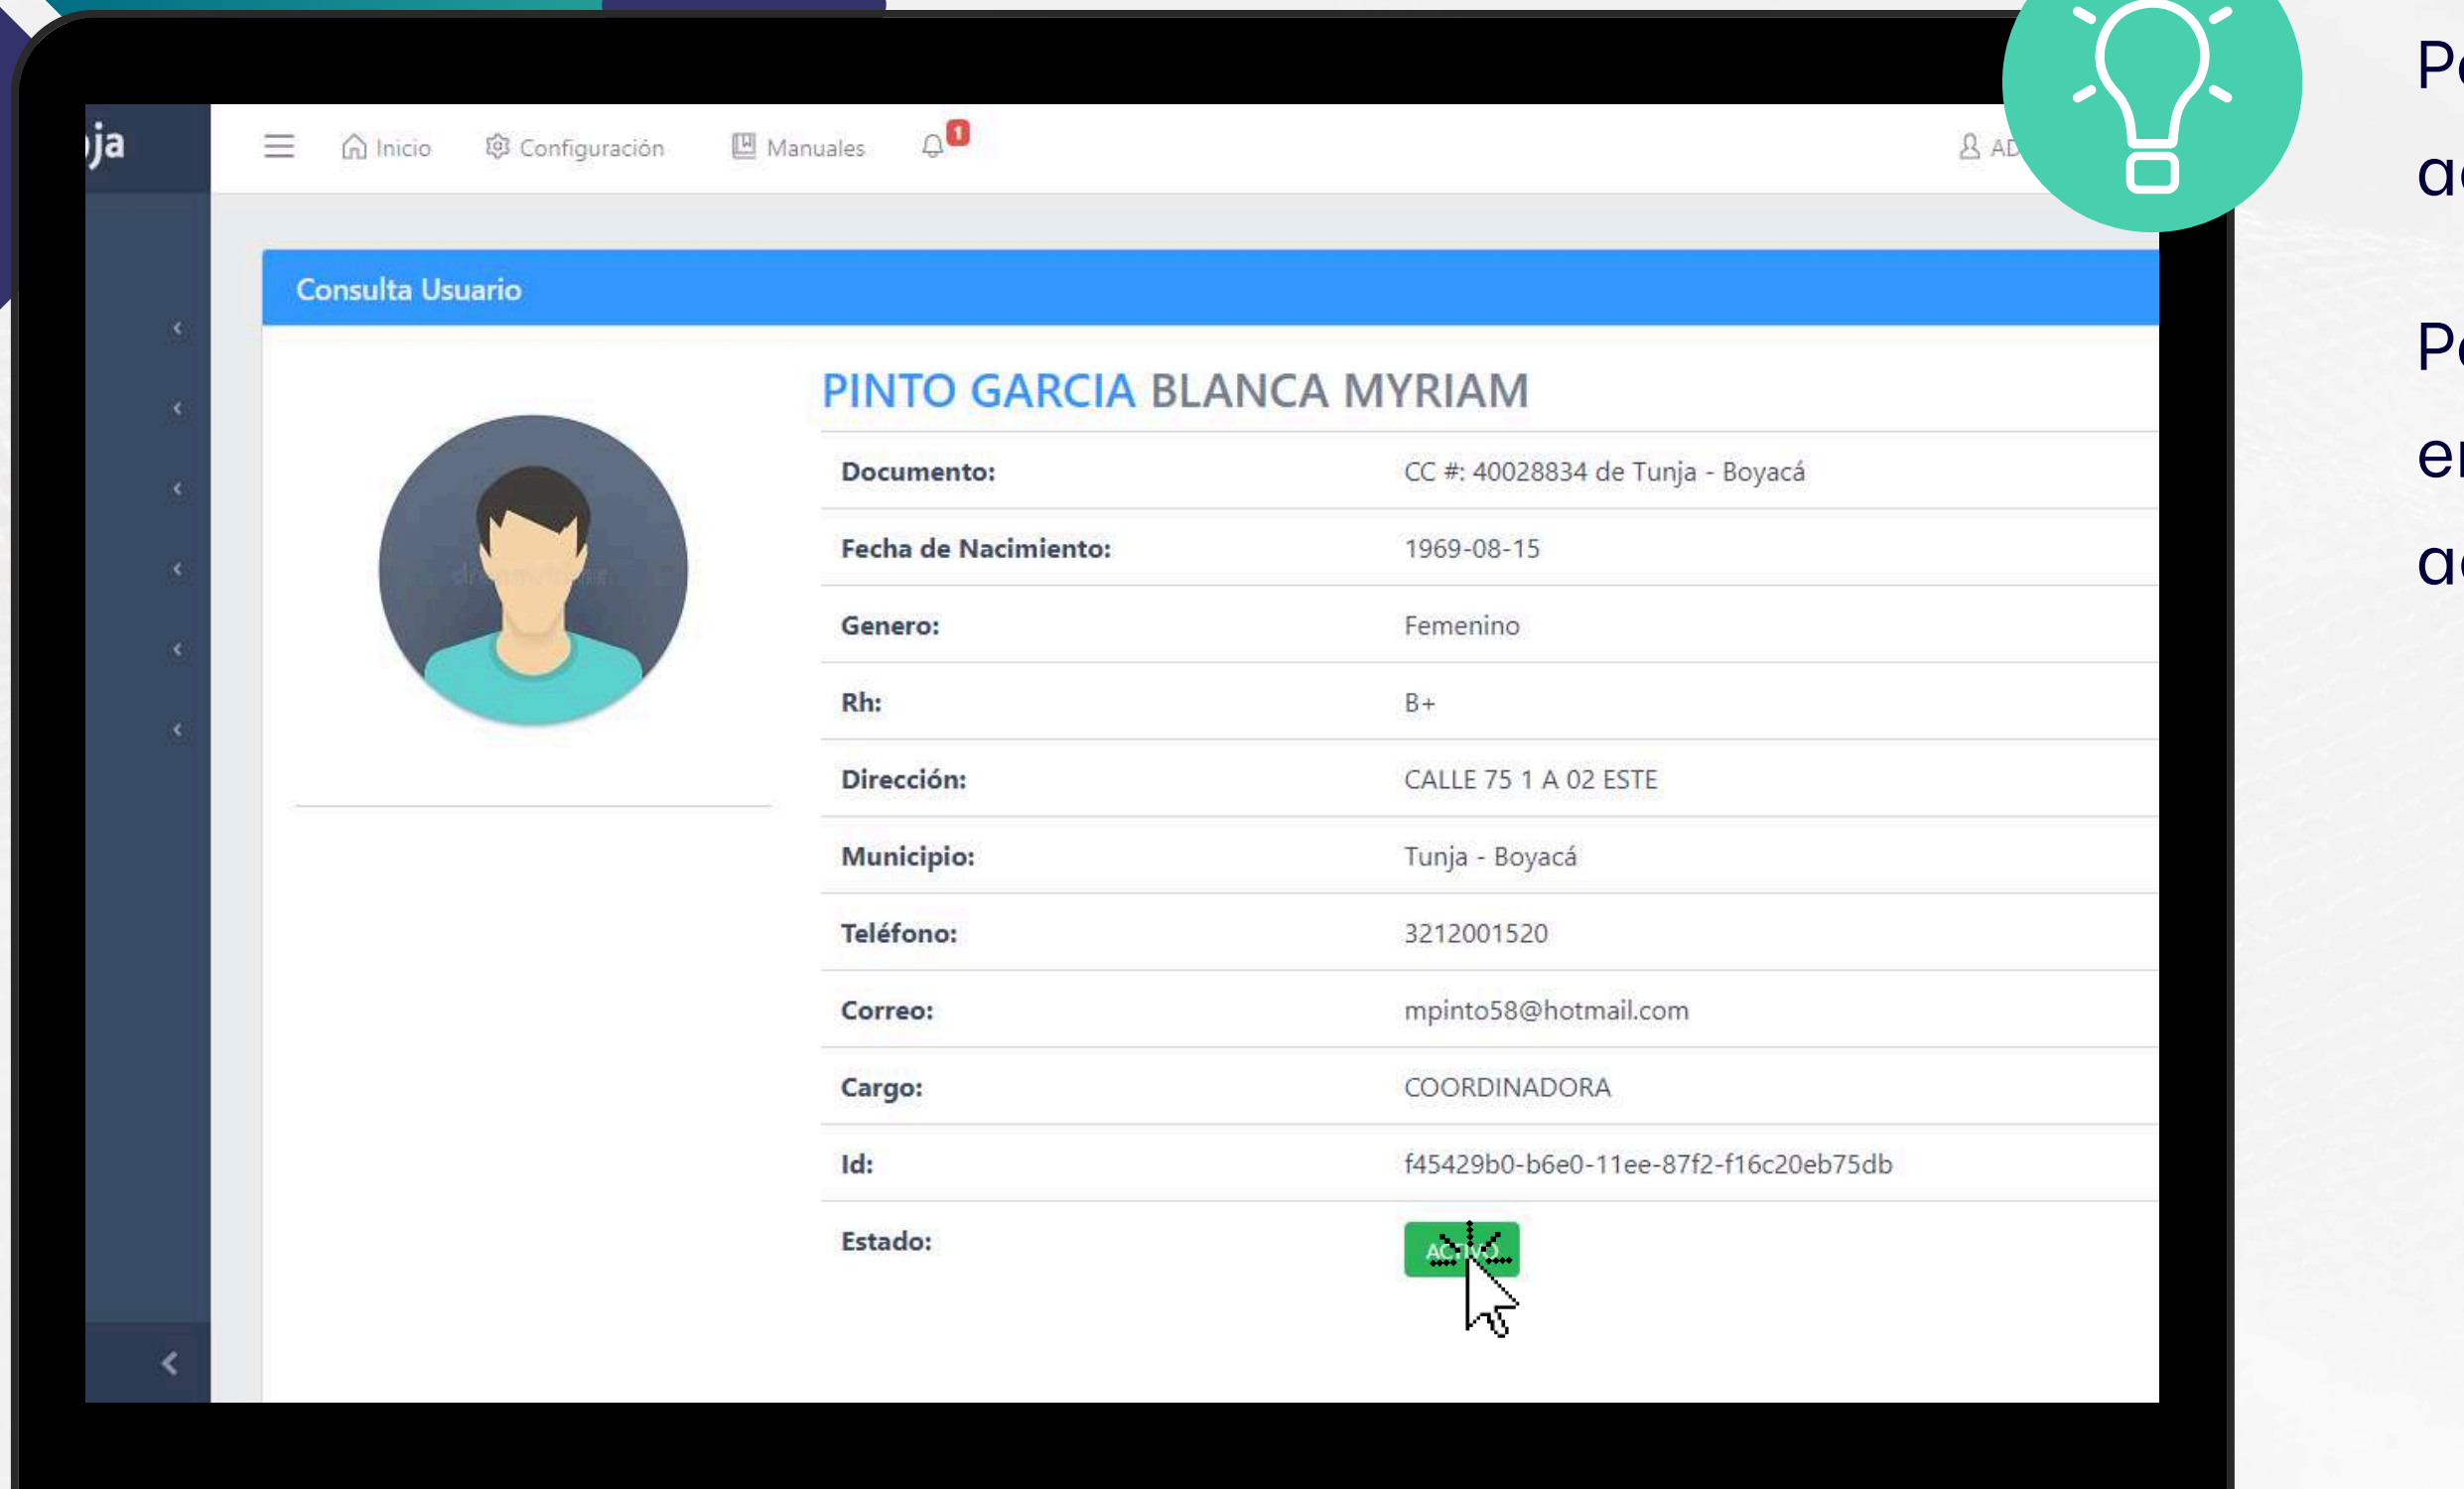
ja

Inicio Configuración Manuales 1 AD

Consulta Usuario

PINTO GARCIA BLANCA MYRIAM

| | |
|---|---|
| Documento: | CC #: 40028834 de Tunja - Boyacá |
| Fecha de Nacimiento: | 1969-08-15 |
| Genero: | Femenino |
| Rh: | B+ |
| Dirección: | CALLE 75 1 A 02 ESTE |
| Municipio: | Tunja - Boyacá |
| Teléfono: | 3212001520 |
| Correo: | mpinto58@hotmail.com |
| Cargo: | COORDINADORA |
| Id: | f45429b0-b6e0-11ee-87f2-f16c20eb75db |
| Estado: | ACTIVO |

P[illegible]
a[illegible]

P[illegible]
e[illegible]
a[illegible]